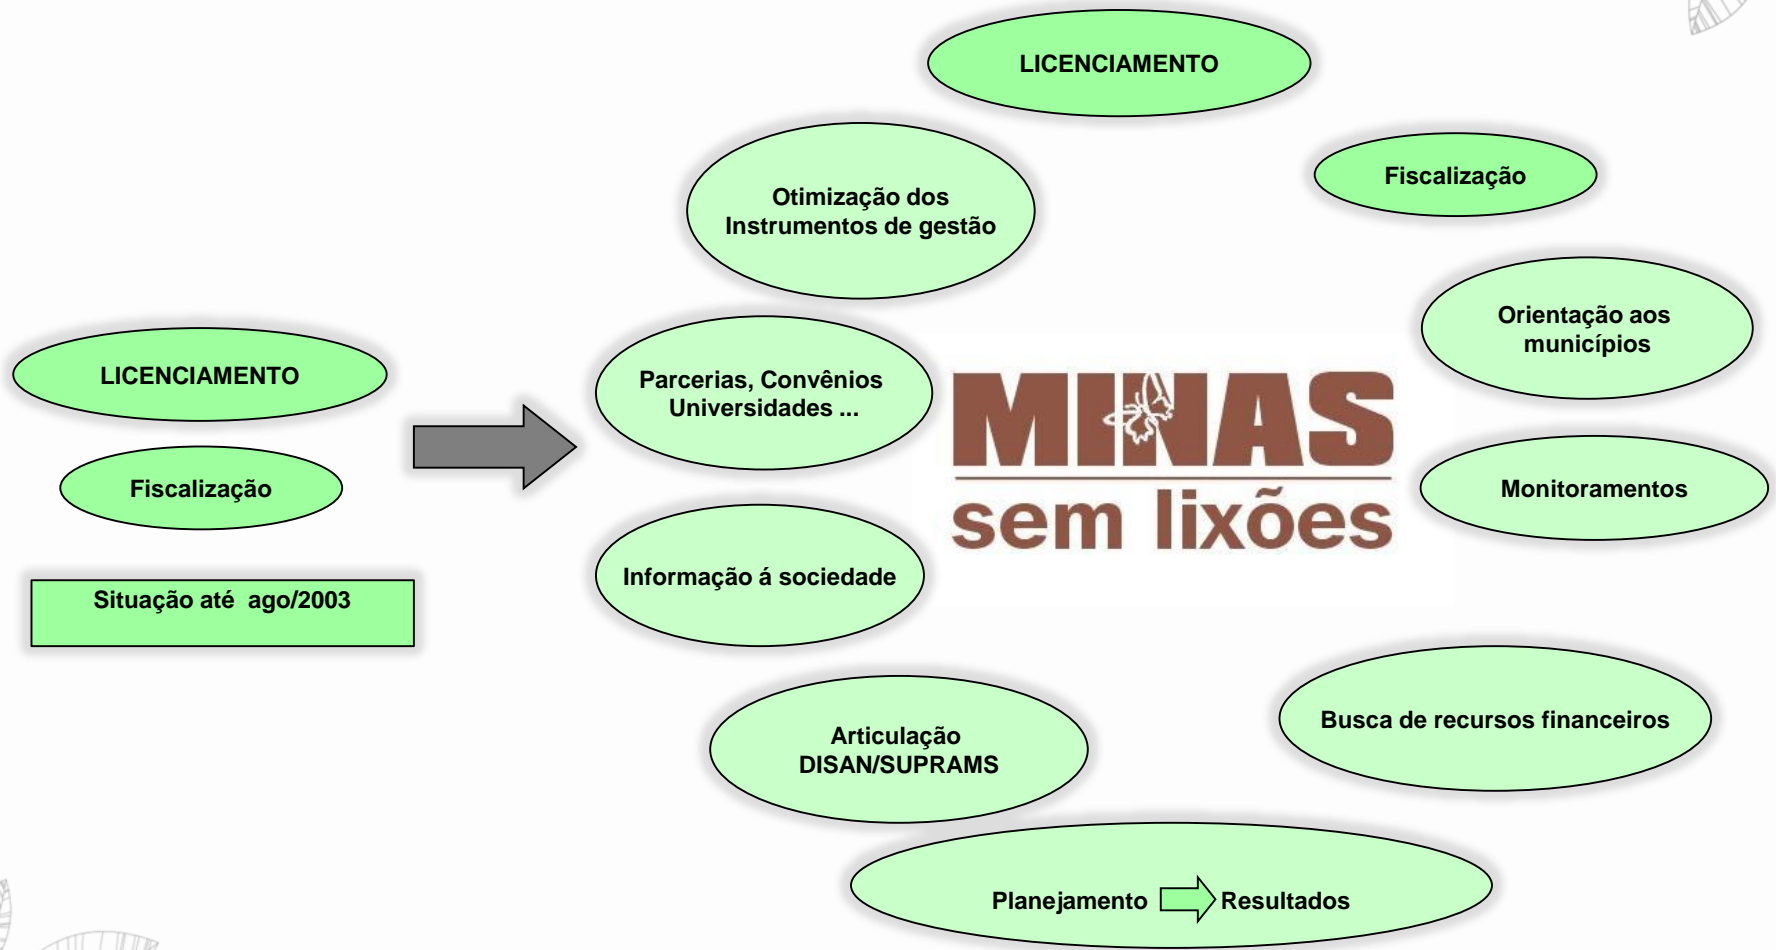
LICENCIAMENTO

Fiscalização

Situação até ago/2003

LICENCIAMENTO

Otimização dos Instrumentos de gestão

Fiscalização

Orientação aos municípios

Parcerias, Convênios Universidades ...

MINAS sem lixões

Monitoramentos

Informação á sociedade

Busca de recursos financeiros

Articulação DISAN/SUPRAMS

Planejamento Resultados